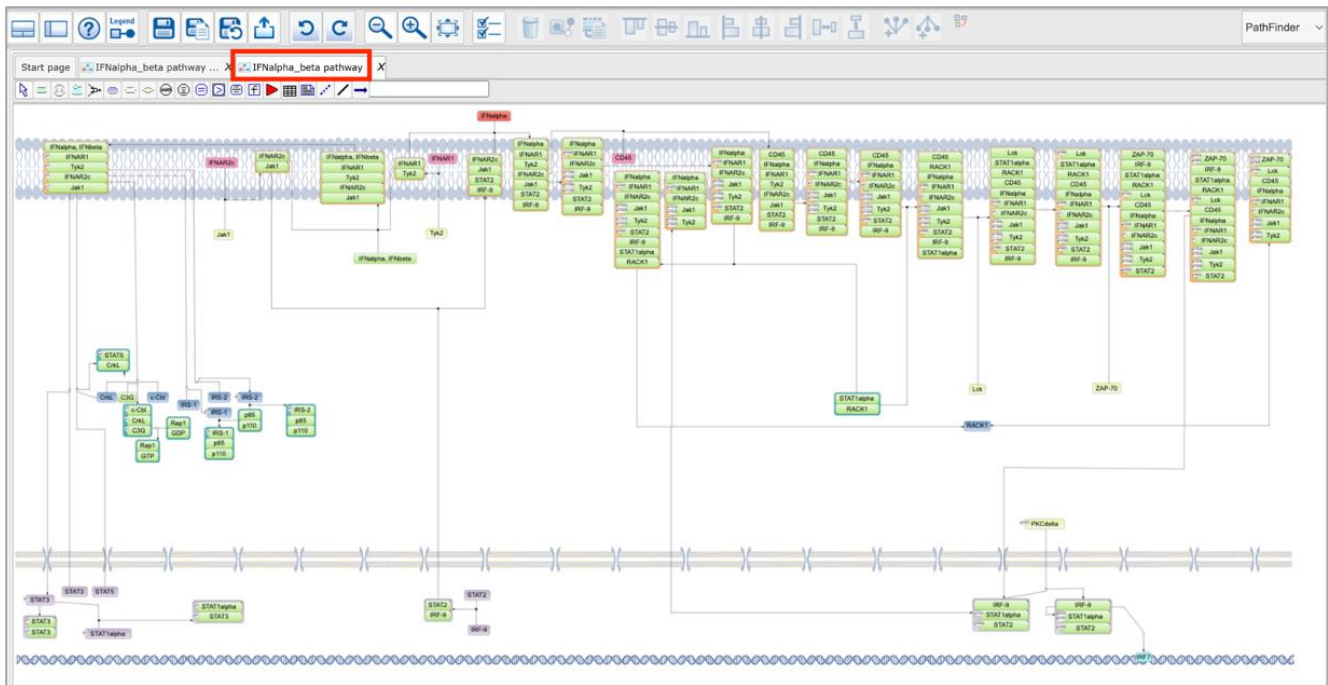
Legend

PathFinder

Start page | IFNalpha_beta pathway ... X | IFNalpha_beta pathway X

IFNalpha

IFNalpha, IFNbeta
IFNAR1
Tyk2
IFNAR2c
Jak1

IFNAR2c

IFNAR2c
Jak1

IFNalpha, IFNbeta
IFNAR1
Tyk2
IFNAR2c
Jak1

IFNAR1
Tyk2

IFNAR1

IFNAR2c
Jak1
STAT2
IRF-9

IFNalpha
IFNAR1
Tyk2
IFNAR2c
Jak1
STAT2
IRF-9

IFNalpha
IFNAR1
IFNAR2c
Jak1
Tyk2
STAT2
IRF-9

CD45

IFNalpha
IFNAR1
IFNAR2c
Jak1
Tyk2
STAT2
IRF-9
STAT1alpha
RACK1

IFNalpha
IFNAR1
IFNAR2c
Jak1
Tyk2

IFNalpha
IFNAR1
IFNAR2c
Jak1
Tyk2
STAT2
IRF-9

CD45
IFNalpha
IFNAR1
Tyk2
IFNAR2c
Jak1
STAT2
IRF-9

CD45
IFNalpha
IFNAR1
IFNAR2c
Jak1
Tyk2
STAT2
IRF-9

CD45
IFNalpha
IFNAR1
IFNAR2c
Jak1
Tyk2
STAT2
IRF-9

CD45
RACK1
IFNalpha
IFNAR1
IFNAR2c
Jak1
Tyk2
STAT2
IRF-9
STAT1alpha

Lck
STAT1alpha
RACK1
CD45
IFNalpha
IFNAR1
IFNAR2c
Jak1
Tyk2
STAT2
IRF-9

Lck
STAT1alpha
RACK1
CD45
IFNalpha
IFNAR1
IFNAR2c
Jak1
Tyk2
STAT2
IRF-9

ZAP-70
IRF-9
STAT1alpha
RACK1
Lck
CD45
IFNalpha
IFNAR1
IFNAR2c
Jak1
Tyk2
STAT2

ZAP-70
IRF-9
STAT1alpha
RACK1
Lck
CD45
IFNalpha
IFNAR1
IFNAR2c
Jak1
Tyk2
STAT2

ZAP-70
Lck
CD45
IFNalpha
IFNAR1
IFNAR2c
Jak1
Tyk2

Jak1

Tyk2

IFNalpha, IFNbeta

STAT5
CrkL

CrkL C3G c-Cbl
c-Cbl
CrkL
C3G

Rap1
GDP

Rap1
GTP

IRS-1
IRS-2 IRS-2
IRS-1
p85
p110

IRS-1
p85
p110

IRS-2
p85
p110

STAT1alpha
RACK1

Lck

ZAP-70

RACK1

PKCdelta

STAT3 STAT5
STAT3
STAT3
STAT3
STAT1alpha

STAT1alpha
STAT3

STAT2
IRF-9

STAT2
IRF-9

IRF-9
STAT1alpha
STAT2

IRF-9
STAT1alpha
STAT2

IRF1